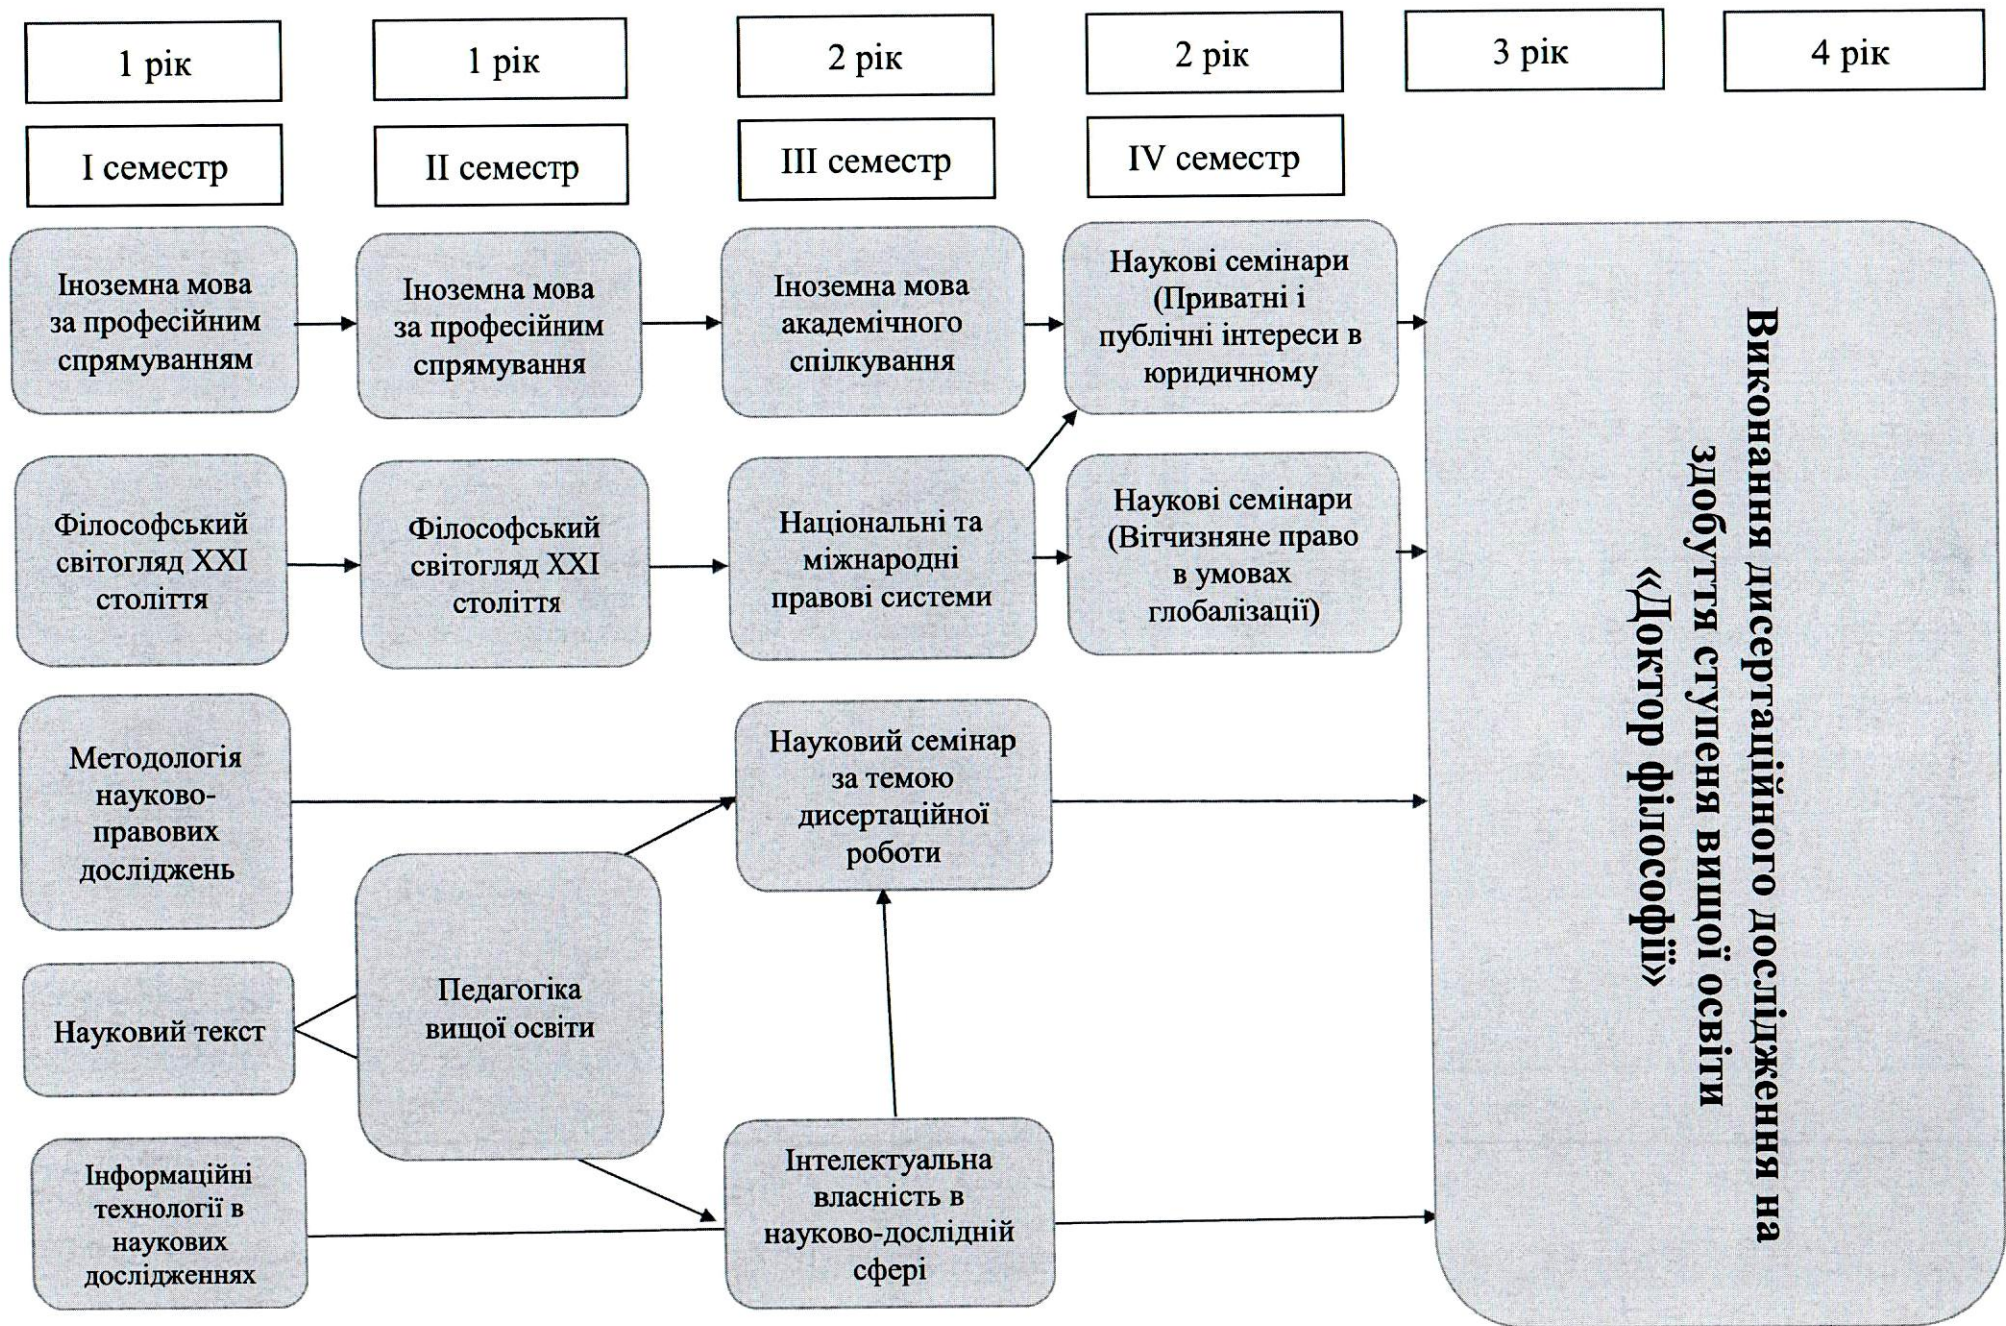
1 рік

1 рік

2 рік

2 рік

3 рік

4 рік

I семестр

II семестр

III семестр

IV семестр

Іноземна мова за професійним спрямуванням

Іноземна мова за професійним спрямування

Іноземна мова академічного спілкування

Наукові семінари (Приватні і публічні інтереси в юридичному

Виконання дисертаційного дослідження на здобуття ступеня вищої освіти «Доктор філософії»

Філософський світогляд XXI століття

Філософський світогляд XXI століття

Національні та міжнародні правові системи

Наукові семінари (Вітчизняне право в умовах глобалізації)

Методологія науково-правових досліджень

Науковий семінар за темою дисертаційної роботи

Педагогіка вищої освіти

Науковий текст

Інформаційні технології в наукових дослідженнях

Інтелектуальна власність в науково-дослідній сфері